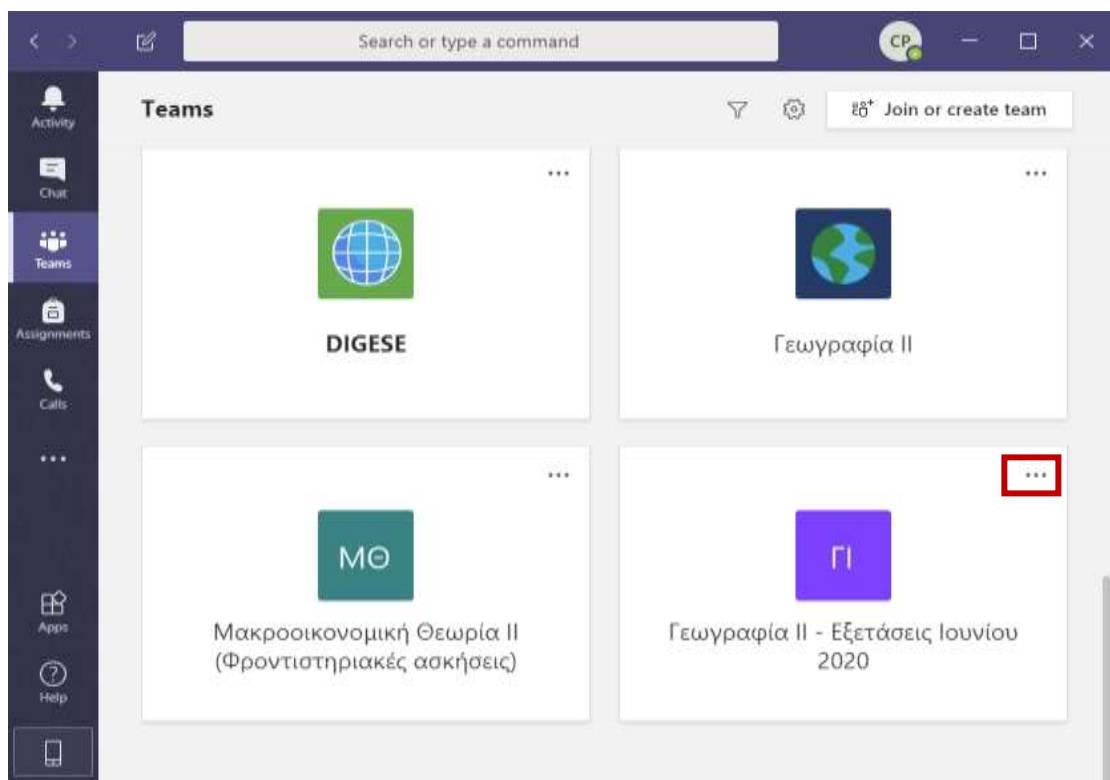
Search or type a command

CP

Activity

Chat

Teams

Assignments

Calls

...

Apps

Help

Teams

Join or create team

...

DIGESE

...

Γεωγραφία ΙΙ

...

ΜΘ

Μακροοικονομική Θεωρία ΙΙ (Φροντιστηριακές ασκήσεις)

...

ΓΙ

Γεωγραφία ΙΙ - Εξετάσεις Ιουνίου 2020